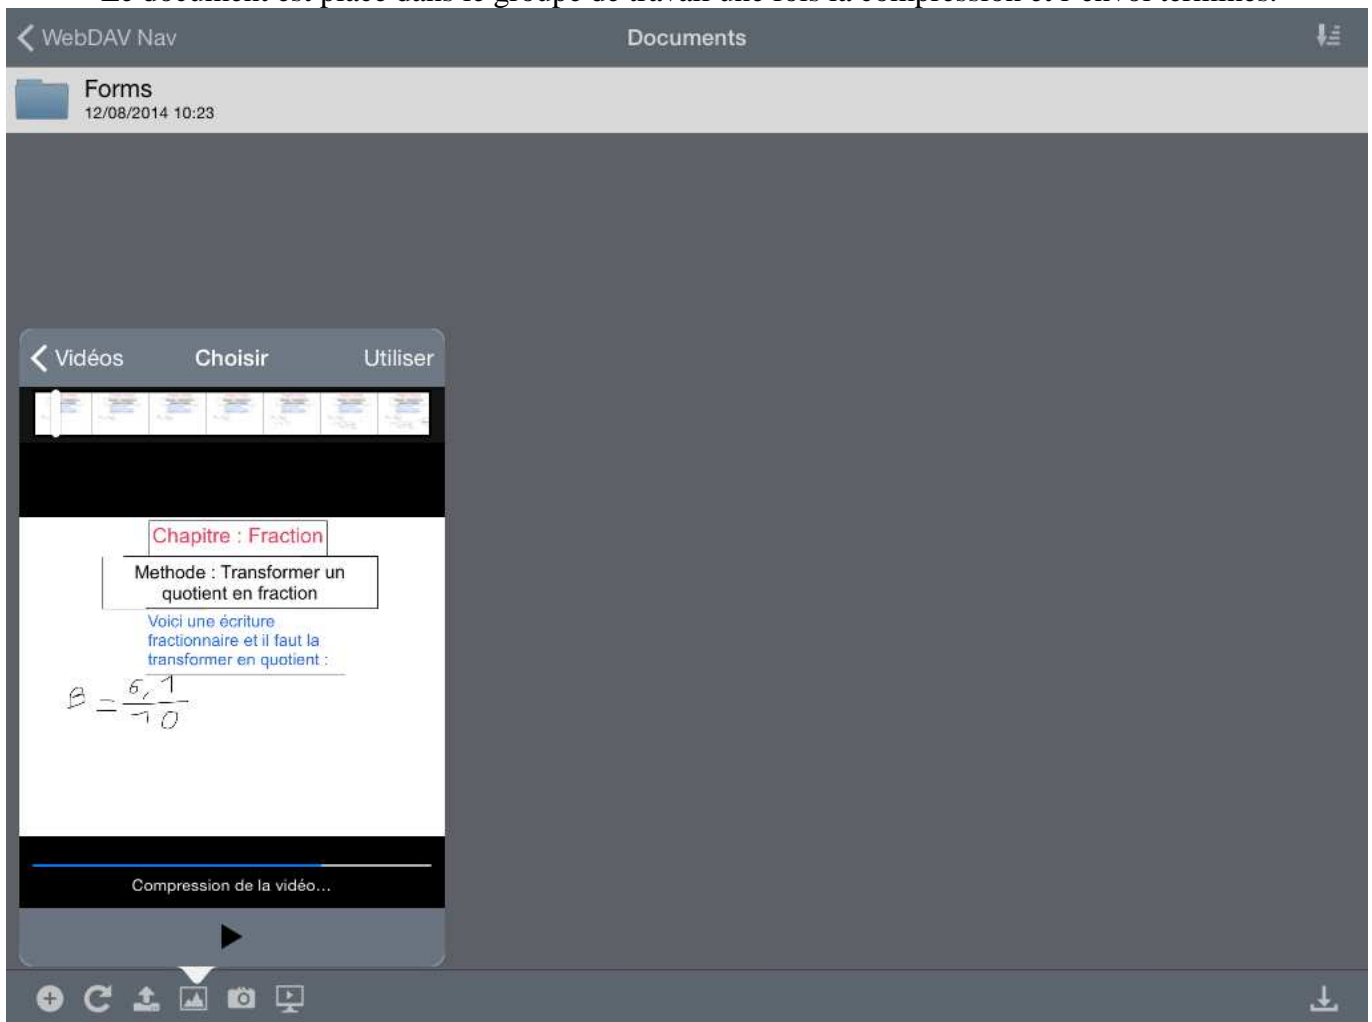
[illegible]

WebDAV Nav

Documents

Forms
12/08/2014 10:23

Vidéos

Choisir

Utiliser

Chapitre : Fraction

Methode : Transformer un quotient en fraction

Voici une écriture fractionnaire et il faut la transformer en quotient :

$B = \frac{6,1}{10}$

Compression de la vidéo...